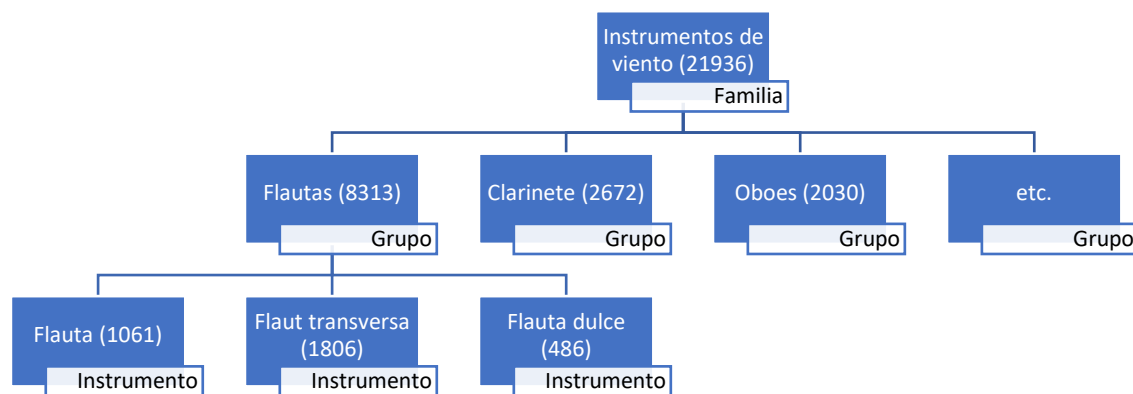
Instrumentos de viento (21936)
Familia

Flautas (8313)
Grupo

Clarinete (2672)
Grupo

Oboes (2030)
Grupo

etc.
Grupo

Flauta (1061)
Instrumento

Flaut transversa (1806)
Instrumento

Flauta dulce (486)
Instrumento